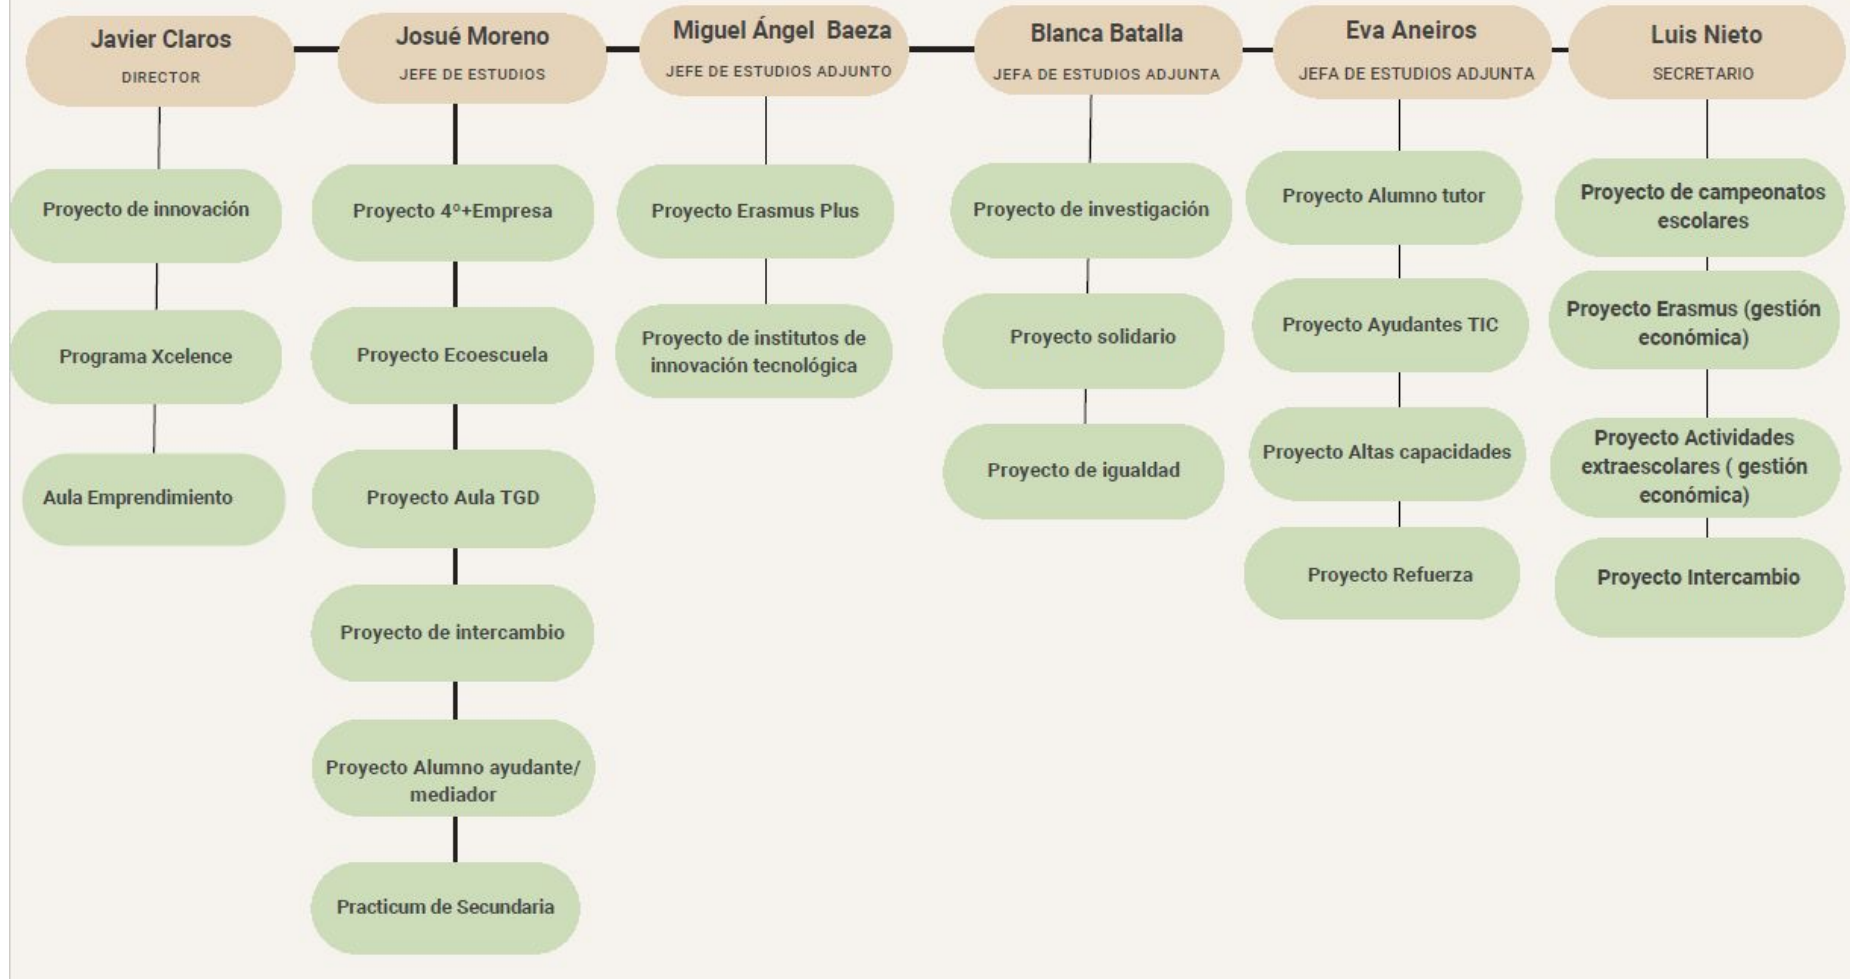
Javier Claros
DIRECTOR

Proyecto de innovación

Programa Xcelence

Aula Emprendimiento

Josué Moreno
JEFE DE ESTUDIOS

Proyecto 4º+Empresa

Proyecto Ecoescuela

Proyecto Aula TGD

Proyecto de intercambio

Proyecto Alumno ayudante/ mediador

Practicum de Secundaria

Miguel Ángel Baeza
JEFE DE ESTUDIOS ADJUNTO

Proyecto Erasmus Plus

Proyecto de institutos de innovación tecnológica

Blanca Batalla
JEFA DE ESTUDIOS ADJUNTA

Proyecto de investigación

Proyecto solidario

Proyecto de igualdad

Eva Aneiros
JEFA DE ESTUDIOS ADJUNTA

Proyecto Alumno tutor

Proyecto Ayudantes TIC

Proyecto Altas capacidades

Proyecto Refuerza

Luis Nieto
SECRETARIO

Proyecto de campeonatos escolares

Proyecto Erasmus (gestión económica)

Proyecto Actividades extraescolares ( gestión económica)

Proyecto Intercambio